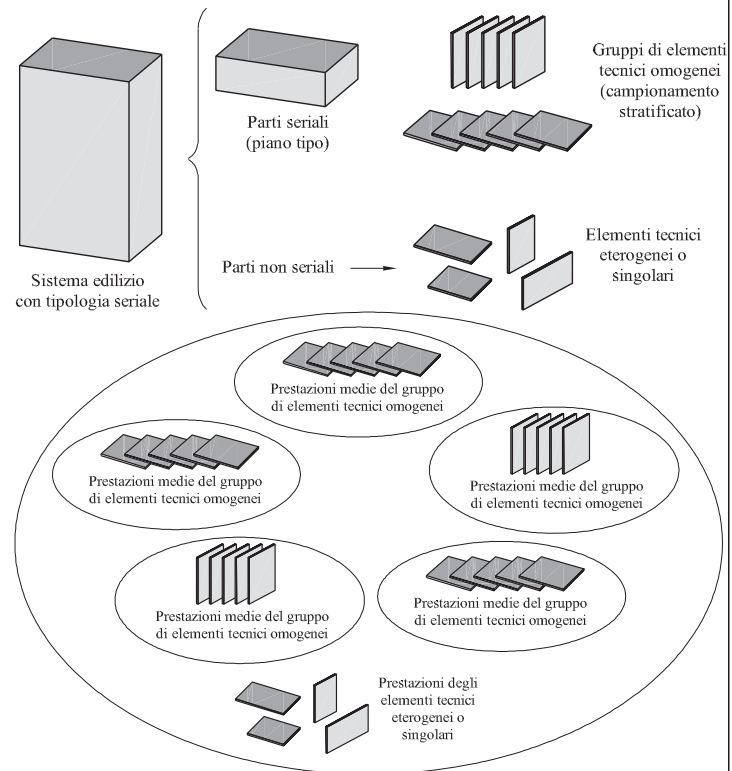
Sistema edilizio con tipologia seriale

Parti seriali (piano tipo)

Gruppi di elementi tecnici omogenei (campionamento stratificato)

Parti non seriali

Elementi tecnici eterogenei o singolari

Prestazioni medie del gruppo di elementi tecnici omogenei

Prestazioni medie del gruppo di elementi tecnici omogenei

Prestazioni medie del gruppo di elementi tecnici omogenei

Prestazioni medie del gruppo di elementi tecnici omogenei

Prestazioni medie del gruppo di elementi tecnici omogenei

Prestazioni degli elementi tecnici eterogenei o singolari